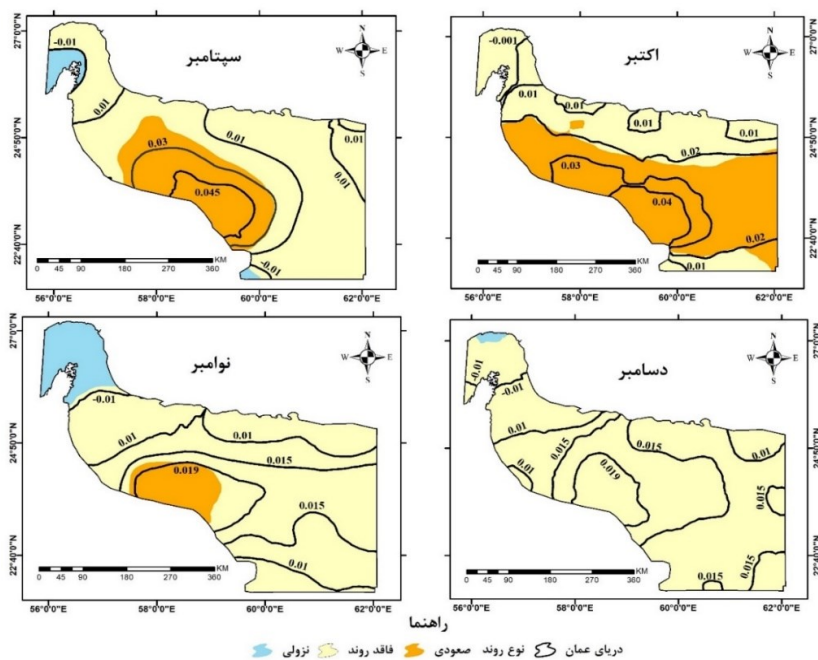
سپتامبر

N
W E
S

-0.01
0.01
0.01
0.01
0.03
0.045
0.01
-0.01

27°0'0"N
24°50'0"N
22°40'0"N

0 45 90 180 270 360 KM

اکتبر

N
W E
S

-0.001
0.01
0.01
0.01
0.01
0.02
0.03
0.04
0.02
0.01

27°0'0"N
24°50'0"N
22°40'0"N

0 45 90 180 270 360 KM

56°0'0"E 58°0'0"E 60°0'0"E 62°0'0"E
56°0'0"E 58°0'0"E 60°0'0"E 62°0'0"E

نوامبر

N
W E
S

-0.01
0.01
0.01
0.015
0.019
0.015
0.01

27°0'0"N
24°50'0"N
22°40'0"N

0 45 90 180 270 360 KM

دسامبر

N
W E
S

-0.01
-0.01
0.01
0.01
0.015
0.015
0.019
0.01
0.015
0.015
0.015

27°0'0"N
24°50'0"N
22°40'0"N

0 45 90 180 270 360 KM

56°0'0"E 58°0'0"E 60°0'0"E 62°0'0"E
56°0'0"E 58°0'0"E 60°0'0"E 62°0'0"E

راهنما

دریای عمان نوع روند صعودی فاقد روند نزولی